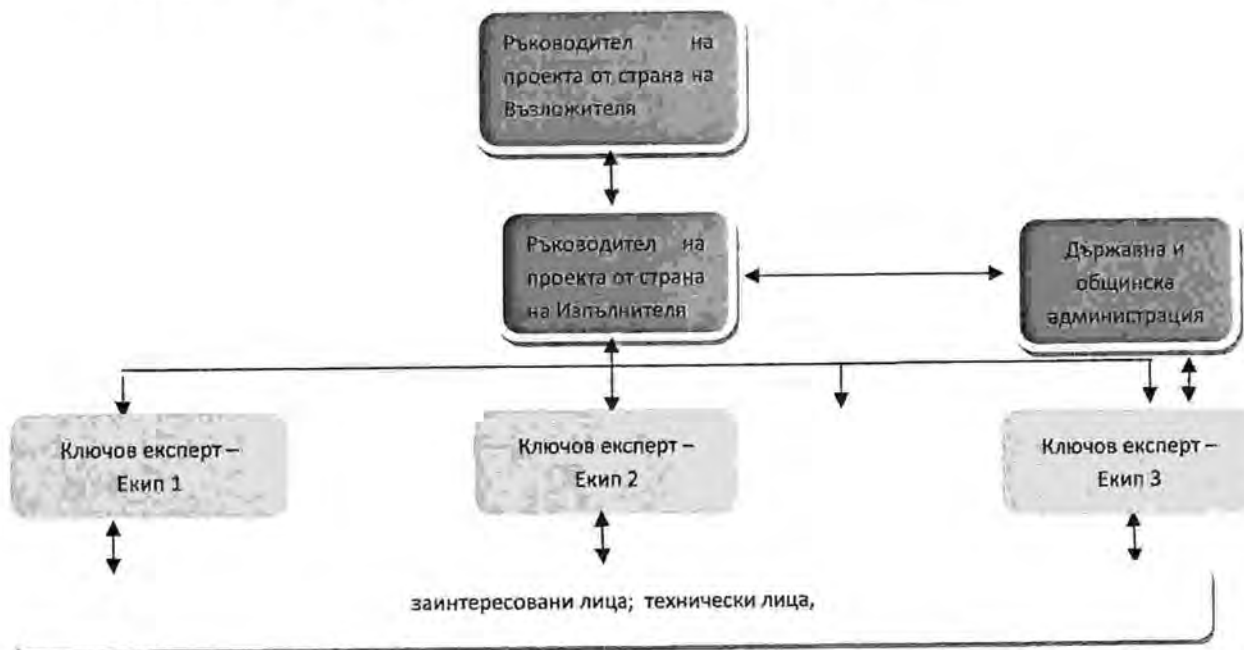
Ръководител на проекта от страна на Възложителя

Ръководител на проекта от страна на Изпълнителя

Държавна и общинска администрация

Ключов експерт – Екип 1

Ключов експерт – Екип 2

Ключов експерт – Екип 3

заинтересовани лица; технически лица,